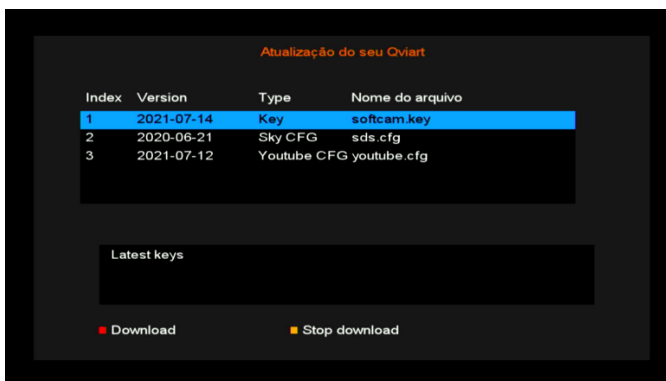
Atualização do seu Qviart

| Index | Version | Type | Nome do arquivo |
|---|---|---|---|
| 1 | 2021-07-14 | Key | softcam.key |
| 2 | 2020-06-21 | Sky CFG | sds.cfg |
| 3 | 2021-07-12 | Youtube CFG | youtube.cfg |

Latest keys

Download

Stop download